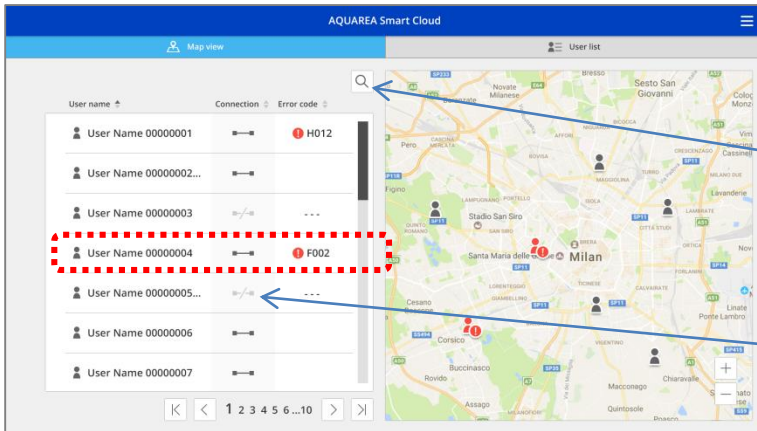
AQUAREA Smart Cloud

Map view

User list

| User name | Connection | Error code |
|---|---|---|
| User Name 00000001 | | H012 |
| User Name 00000002... | | |
| User Name 00000003 | | --- |
| User Name 00000004 | | F002 |
| User Name 00000005... | | --- |
| User Name 00000006 | | |
| User Name 00000007 | | |

1 2 3 4 5 6 ...10

Bresso
Sesto San Giovanni
Novate Milanese
Pero
Stadio San Siro
Santa Maria delle Grazie
Milan
Cesano Boscone
Corsico
Buccinasco
Rovido
Chiaravalle
Quintosole
Figino
Bovisa
Lambrate
Città Studi
Lavanderie
Crescenzago
Cassina
Cologno
Tricino
Linate
Giambellino
Lorenteggio
Gratosoglio
+
−